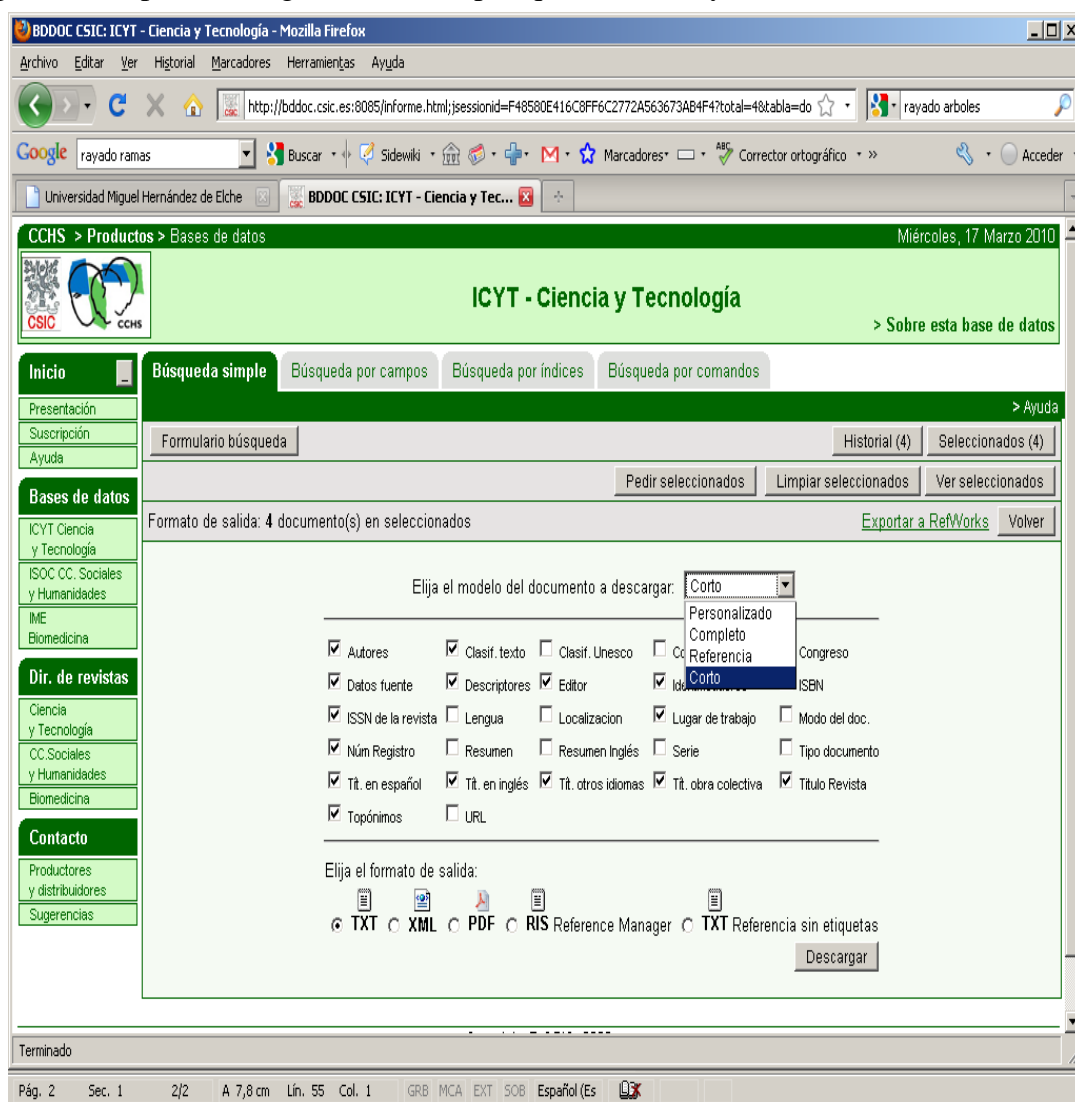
BDDOC CSIC: ICYT - Ciencia y Tecnología - Mozilla Firefox

Archivo Editar Ver Historial Marcadores Herramientas Ayuda

http://bddoc.csic.es:8085/informe.html;jsessionid=F48580E416C8FF6C2772A563673AB4F4?total=4&tabla=do

rayado arboles

Google rayado ramas Buscar Sidewiki Marcadores Corrector ortográfico Acceder

Universidad Miguel Hernández de Elche | BDDOC CSIC: ICYT - Ciencia y Tec...

CCHS > Productos > Bases de datos

Miércoles, 17 Marzo 2010

CSIC CCHS

ICYT - Ciencia y Tecnología

> Sobre esta base de datos

Inicio

Presentación
Suscripción
Ayuda

Bases de datos

ICYT Ciencia y Tecnología
ISOC CC. Sociales y Humanidades
IME Biomedicina

Dir. de revistas

Ciencia y Tecnología
CC.Sociales y Humanidades
Biomedicina

Contacto

Productores y distribuidores
Sugerencias

Búsqueda simple | Búsqueda por campos | Búsqueda por índices | Búsqueda por comandos

> Ayuda

Formulario búsqueda

Historial (4) Seleccionados (4)

Pedir seleccionados Limpiar seleccionados Ver seleccionados

Formato de salida: 4 documento(s) en seleccionados

Exportar a RefWorks Volver

Elija el modelo del documento a descargar: Corto

Personalizado
Completo
Referencia
Corto

Autores | Clasif. texto | Clasif. Unesco | C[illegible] | Congreso
Datos fuente | Descriptores | Editor | Id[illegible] | ISBN
ISSN de la revista | Lengua | Localizacion | Lugar de trabajo | Modo del doc.
Núm Registro | Resumen | Resumen Inglés | Serie | Tipo documento
Tít. en español | Tít. en inglés | Tít. otros idiomas | Tít. obra colectiva | Titulo Revista
Topónimos | URL

Elija el formato de salida:

TXT XML PDF RIS Reference Manager TXT Referencia sin etiquetas

Descargar

Terminado

Pág. 2 Sec. 1 2/2 A 7,8 cm Lín. 55 Col. 1 GRB MCA EXT SOB Español (Es